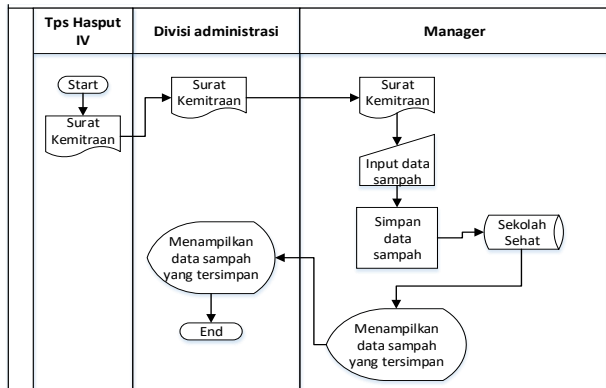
| Tps Hasput IV | Divisi administrasi | Manager |
|---|---|---|

Start

Surat Kemitraan

Surat Kemitraan

Surat Kemitraan

Input data sampah

Simpan data sampah

Sekolah Sehat

Menampilkan data sampah yang tersimpan

Menampilkan data sampah yang tersimpan

End